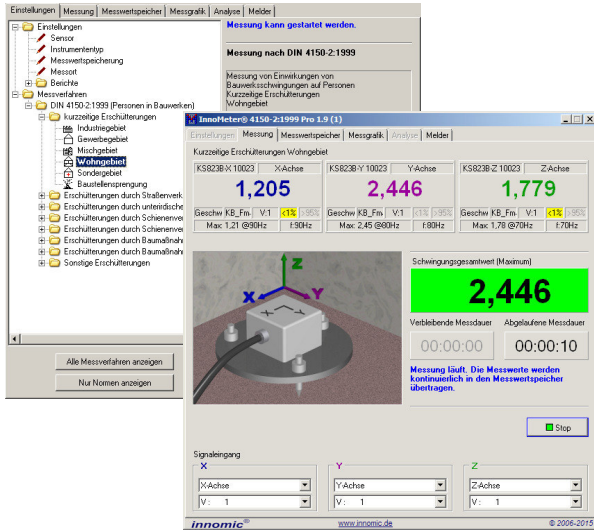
Einstellungen | Messung | Messwertspeicher | Messgrafik | Analyse | Melder

Einstellungen
Sensor
Instrumententyp
Messwertspeicherung
Messort
Berichte
Messverfahren
DIN 4150-2:1999 (Personen in Bauwerken)
kurzzeitige Erschütterungen
Industriegebiet
Gewerbegebiet
Mischgebiet
Wohngebiet
Sondergebiet
Baustellensprengung
Erschütterungen durch Straßenverk
Erschütterungen durch unterirdische
Erschütterungen durch Schienenve
Erschütterungen durch Schienenve
Erschütterungen durch Baumaßnah
Erschütterungen durch Baumaßnah
Sonstige Erschütterungen

Alle Messverfahren anzeigen
Nur Normen anzeigen

Messung kann gestartet werden.

Messung nach DIN 4150-2:1999

Messung von Einwirkungen von Bauwerksschwingungen auf Personen
Kurzzeitige Erschütterungen
Wohngebiet

InnoMeter® 4150-2:1999 Pro 1.9 (1)

Einstellungen | Messung | Messwertspeicher | Messgrafik | Analyse | Melder

Kurzzeitige Erschütterungen Wohngebiet

| KS823B-X 10023 | X-Achse |
|---|---|
| 1,205 | |
| Geschw KB_Fm V:1 <1% >95% | |
| Max: 1,21 @90Hz | f:90Hz |

| KS823B-Y 10023 | Y-Achse |
|---|---|
| 2,446 | |
| Geschw KB_Fm V:1 <1% >95% | |
| Max: 2,45 @80Hz | f:80Hz |

| KS823B-Z 10023 | Z-Achse |
|---|---|
| 1,779 | |
| Geschw KB_Fm V:1 <1% >95% | |
| Max: 1,78 @70Hz | f:70Hz |

Z
X
Y

Schwingungsgesamtwert (Maximum)
2,446
Verbleibende Messdauer
00:00:00
Abgelaufene Messdauer
00:00:10

Messung läuft. Die Messwerte werden kontinuierlich in den Messwertspeicher übertragen.

Stop

Signaleingang
X
X-Achse
V: 1
Y
Y-Achse
V: 1
Z
Z-Achse
V: 1

innomic®
www.innomic.de
© 2006-2015